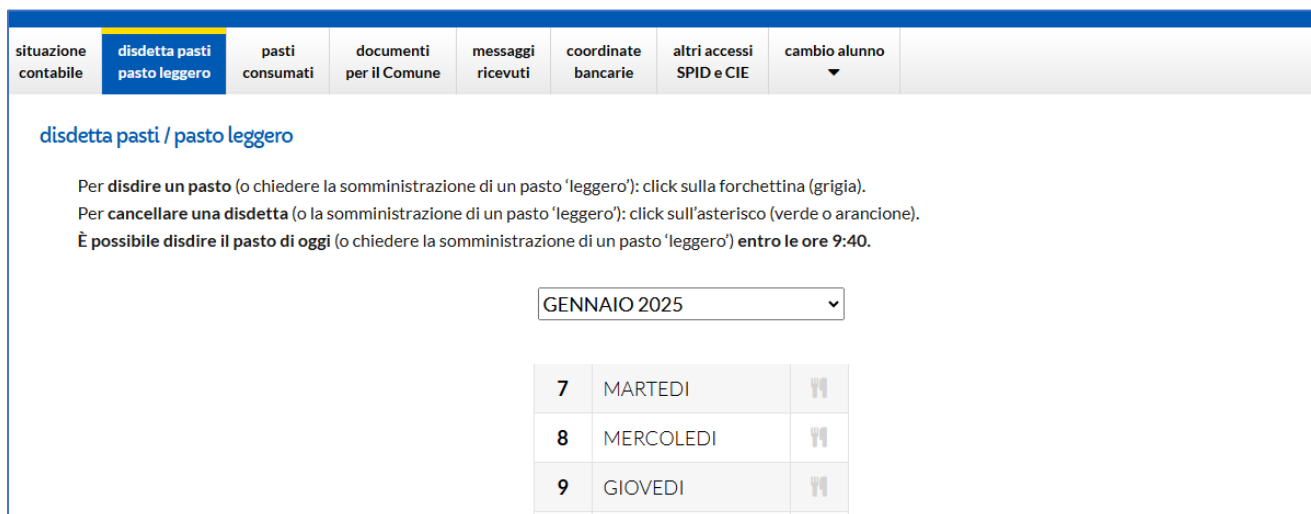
situazione contabile | disdetta pasti pasto leggero | pasti consumati | documenti per il Comune | messaggi ricevuti | coordinate bancarie | altri accessi SPID e CIE | cambio alunno

disdetta pasti / pasto leggero

Per **disdire un pasto** (o chiedere la somministrazione di un pasto 'leggero'): click sulla forchettina (grigia).
Per **cancellare una disdetta** (o la somministrazione di un pasto 'leggero'): click sull'asterisco (verde o arancione).
**È possibile disdire il pasto di oggi** (o chiedere la somministrazione di un pasto 'leggero') **entro le ore 9:40.**

GENNAIO 2025

| 7 | MARTEDI |
|---|---|
| 8 | MERCOLEDI |
| 9 | GIOVEDI |